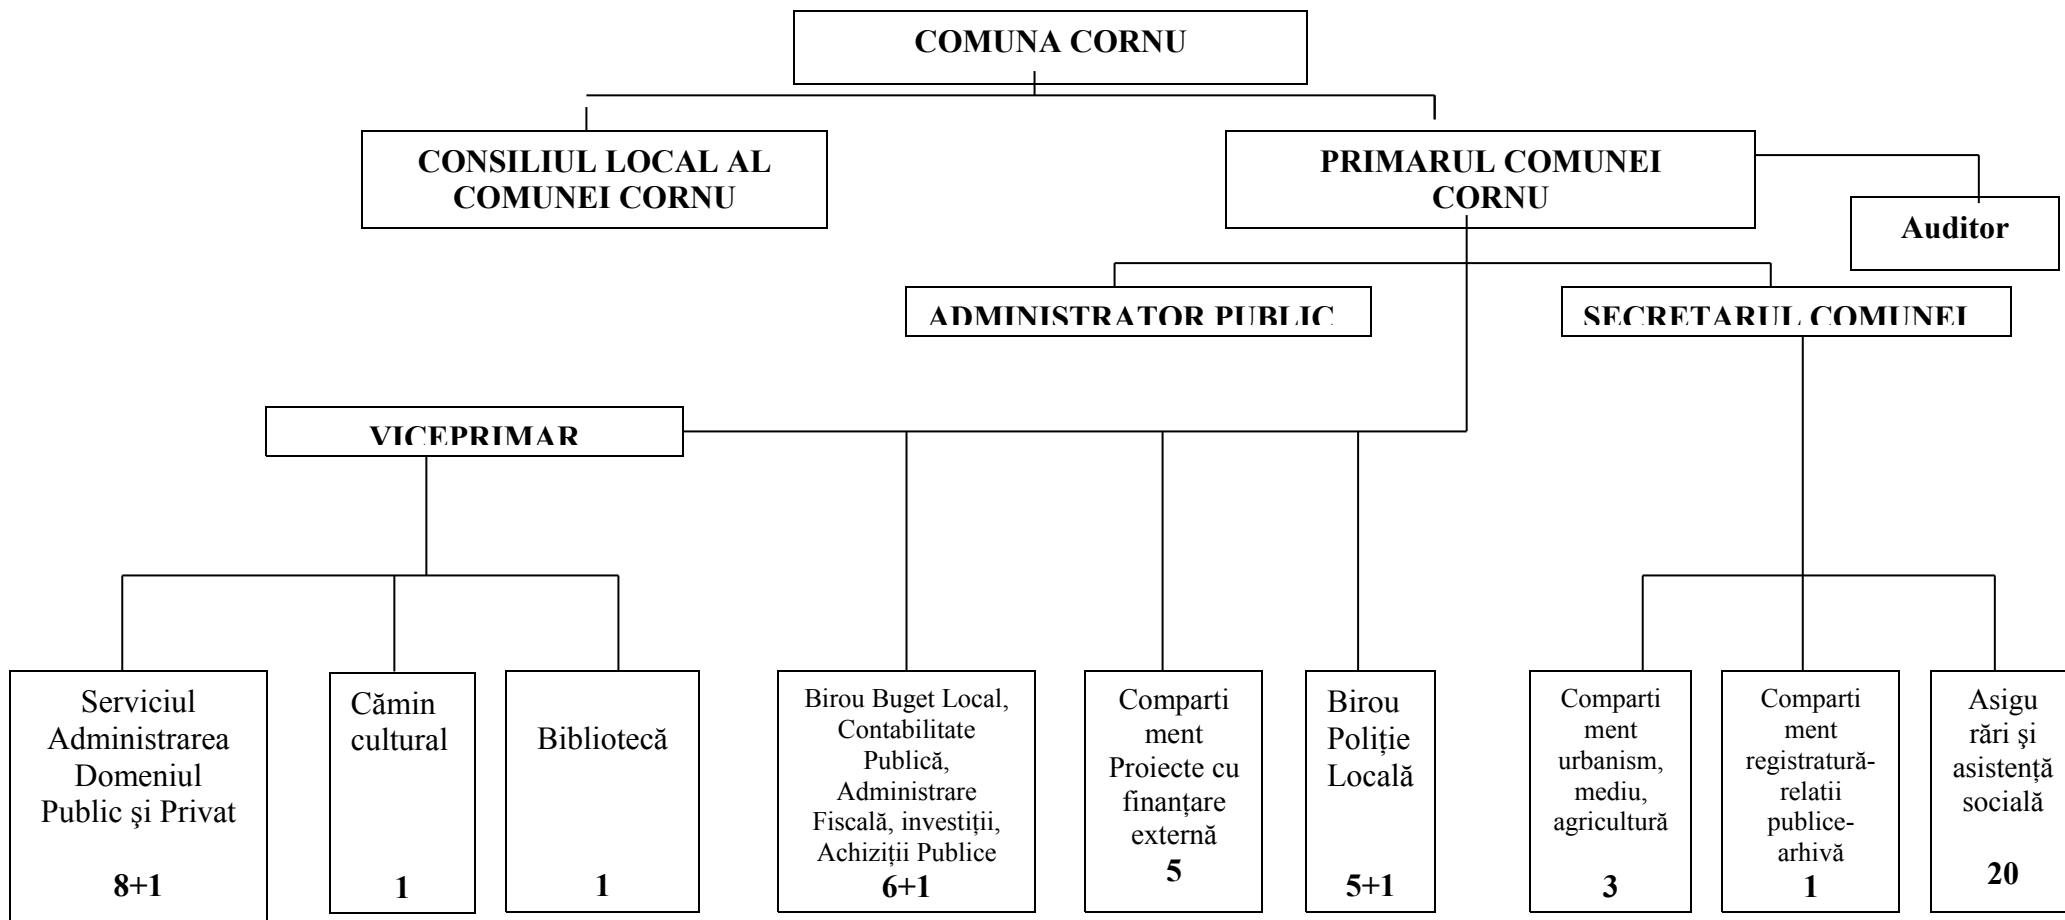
COMUNA CORNU

CONSILIUL LOCAL AL COMUNEI CORNU

PRIMARUL COMUNEI CORNU

Auditor

ADMINISTRATOR PUBLIC

SECRETARUL COMUNEI

VICEPRIMAR

Serviciul Administrarea Domeniul Public şi Privat
8+1

Cămin cultural
1

Bibliotecă
1

Birou Buget Local, Contabilitate Publică, Administrare Fiscală, investiţii, Achiziţii Publice
6+1

Comparti ment Proiecte cu finanţare externă
5

Birou Poliţie Locală
5+1

Comparti ment urbanism, mediu, agricultură
3

Comparti ment registratură-relatii publice-arhivă
1

Asigu rări şi asistenţă socială
20